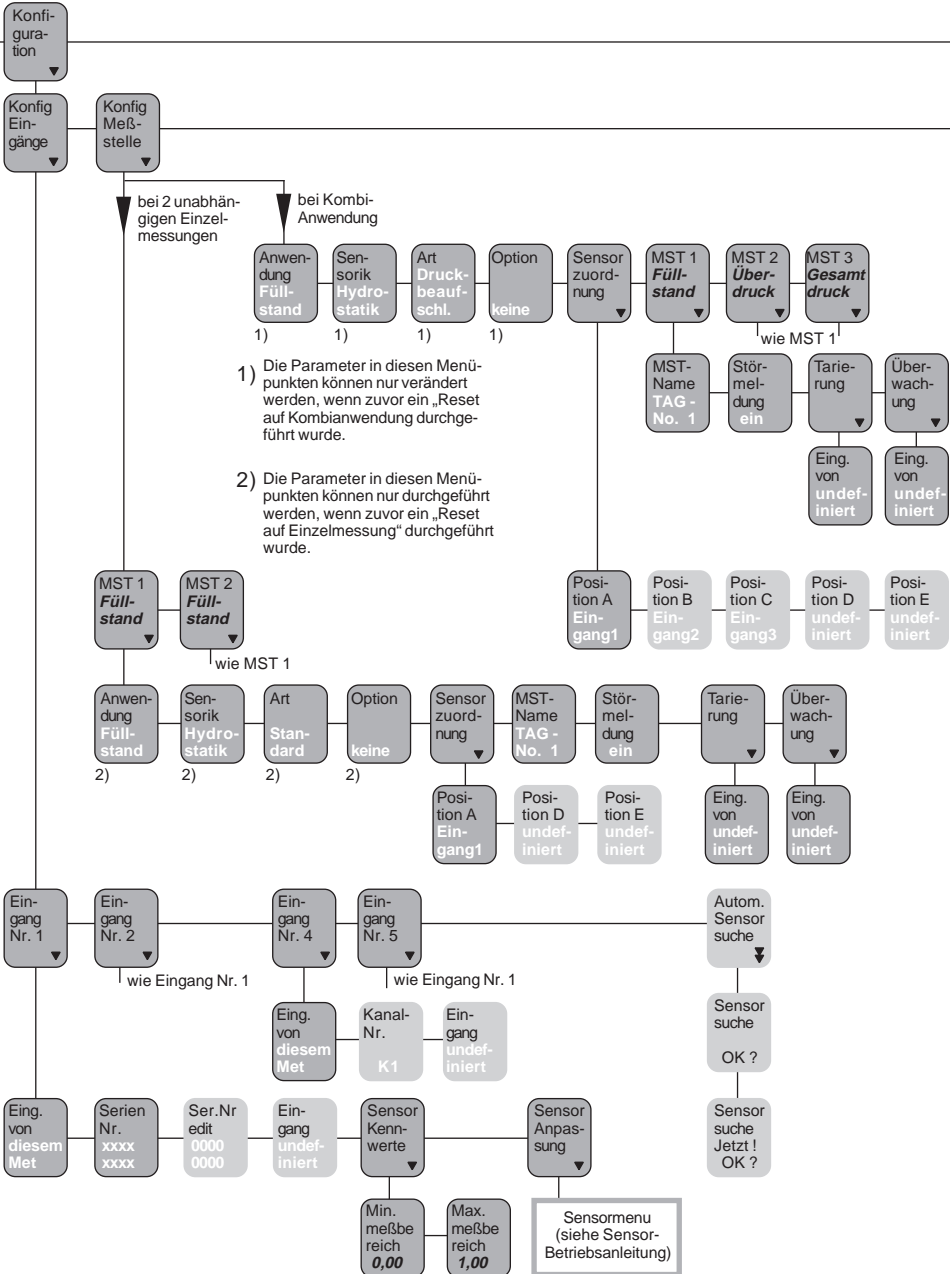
Konfiguration

Konfig Eingänge

Konfig Meßstelle

bei 2 unabhängigen Einzelmessungen

bei Kombi-Anwendung

Anwendung Füllstand
1)

Sensorik Hydrostatik
1)

Art Druckbeaufschl.
1)

Option keine
1)

Sensor zuordnung

MST 1 Füllstand

MST 2 Überdruck

MST 3 Gesamt druck

wie MST 1

MST-Name TAG - No. 1

Störmeldung ein

Tarierung

Überwachung

Eing. von undefiniert

Eing. von undefiniert

1) Die Parameter in diesen Menüpunkten können nur verändert werden, wenn zuvor ein „Reset auf Kombianwendung durchgeführt wurde.

2) Die Parameter in diesen Menüpunkten können nur durchgeführt werden, wenn zuvor ein „Reset auf Einzelmessung“ durchgeführt wurde.

Position A Eingang1

Position B Eingang2

Position C Eingang3

Position D undefiniert

Position E undefiniert

MST 1 Füllstand

MST 2 Füllstand

wie MST 1

Anwendung Füllstand
2)

Sensorik Hydrostatik
2)

Art Standard
2)

Option keine
2)

Sensor zuordnung

MST-Name TAG - No. 1

Störmeldung ein

Tarierung

Überwachung

Position A Eingang1

Position D undefiniert

Position E undefiniert

Eing. von undefiniert

Eing. von undefiniert

Eingang Nr. 1

Eingang Nr. 2

wie Eingang Nr. 1

Eingang Nr. 4

Eingang Nr. 5

wie Eingang Nr. 1

Autom. Sensor suche

Eing. von diesem Met

Kanal-Nr. K1

Eingang undefiniert

Sensor suche OK ?

Sensor suche Jetzt ! OK ?

Eing. von diesem Met

Serien Nr. xxxx xxxx

Ser.Nr edit 0000 0000

Eingang undefiniert

Sensor Kennwerte

Sensor Anpassung

Min. meßbereich 0,00

Max. meßbereich 1,00

Sensormenu (siehe Sensor-Betriebsanleitung)